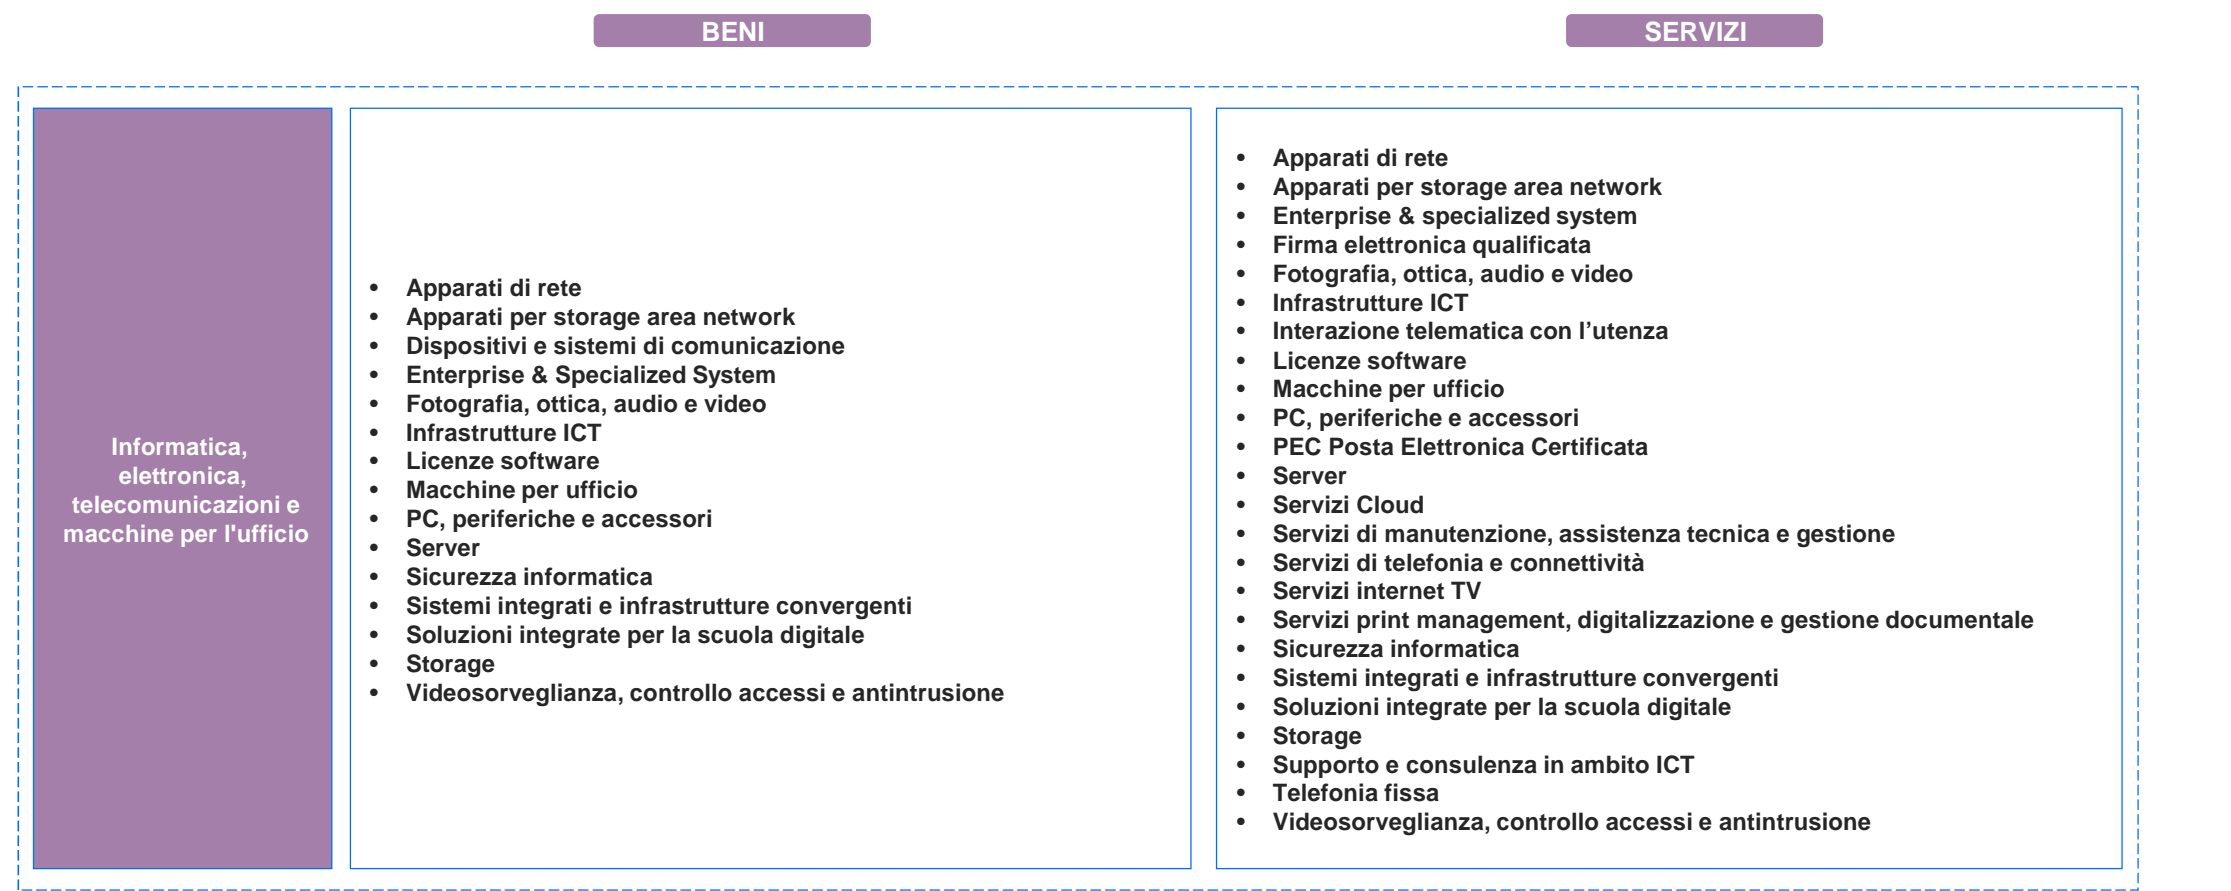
BENI

SERVIZI

Informatica, elettronica, telecomunicazioni e macchine per l'ufficio

- Apparati di rete
- Apparati per storage area network
- Dispositivi e sistemi di comunicazione
- Enterprise & Specialized System
- Fotografia, ottica, audio e video
- Infrastrutture ICT
- Licenze software
- Macchine per ufficio
- PC, periferiche e accessori
- Server
- Sicurezza informatica
- Sistemi integrati e infrastrutture convergenti
- Soluzioni integrate per la scuola digitale
- Storage
- Videosorveglianza, controllo accessi e antintrusione

- Apparati di rete
- Apparati per storage area network
- Enterprise & specialized system
- Firma elettronica qualificata
- Fotografia, ottica, audio e video
- Infrastrutture ICT
- Interazione telematica con l’utenza
- Licenze software
- Macchine per ufficio
- PC, periferiche e accessori
- PEC Posta Elettronica Certificata
- Server
- Servizi Cloud
- Servizi di manutenzione, assistenza tecnica e gestione
- Servizi di telefonia e connettività
- Servizi internet TV
- Servizi print management, digitalizzazione e gestione documentale
- Sicurezza informatica
- Sistemi integrati e infrastrutture convergenti
- Soluzioni integrate per la scuola digitale
- Storage
- Supporto e consulenza in ambito ICT
- Telefonia fissa
- Videosorveglianza, controllo accessi e antintrusione